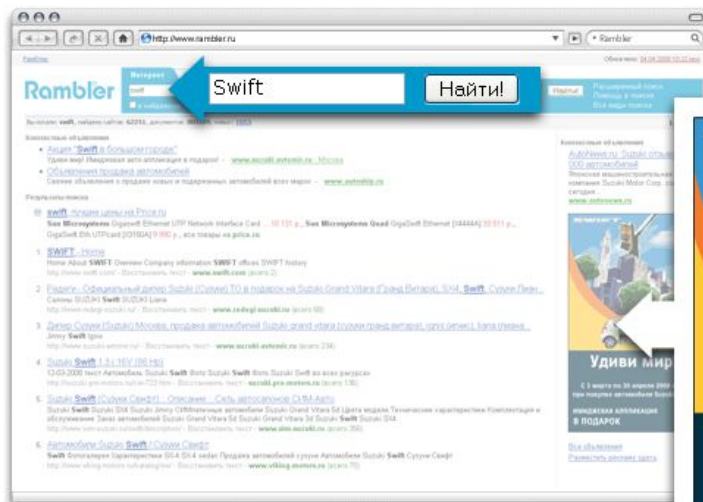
http://www.rambler.ru

Rambler

Rambler

Интернет

Swift

Найти!

Найти!

Расширенный поиск
Помощь в поиске
Все виды поиска

Контекстные объявления

• Акция "Swift в большом городе"

• Объявления продажа автомобилей

Результаты поиска

swift: лучшие цены на Price.ru

1. SWIFT - Home

2. Рядом - Официальный дилер Suzuki (Сузуки) ТО в подарок на Suzuki Grand Vitara (Гранд Витара), SX4, Swift, Сузуки Лиан...

3. Дилер Сузуки (Suzuki) Москва, продажа автомобилей Suzuki grand vitara (сузуки гранд витара), ignis (игнис), liana (лиана...

4. Suzuki Swift 1.3 i 16V (86 Hp)

5. Suzuki Swift (Сузуки Свифт) - Описание - Сеть автосалонов OLIMP-Auto

6. Автомобили Suzuki Swift / Сузуки Свифт

Контекстные объявления

AutoNews.ru: Suzuki отзыв... 300 автомобилей

Удиви мир

В ПОДАРОК

Все объявления
Разместить рекламу здесь